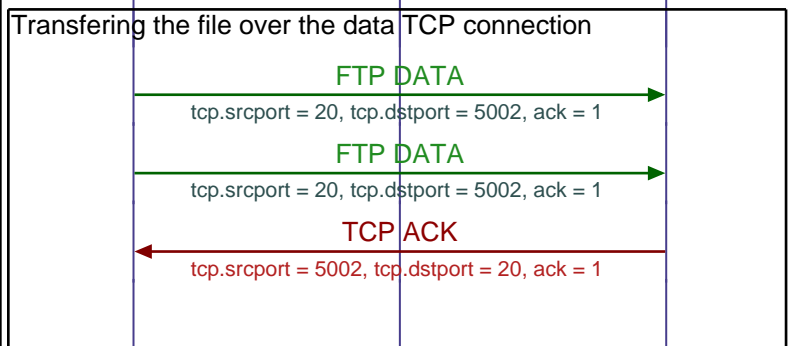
Transfering the file over the data TCP connection

FTP DATA

tcp.srcport = 20, tcp.dstport = 5002, ack = 1

FTP DATA

tcp.srcport = 20, tcp.dstport = 5002, ack = 1

TCP ACK

tcp.srcport = 5002, tcp.dstport = 20, ack = 1